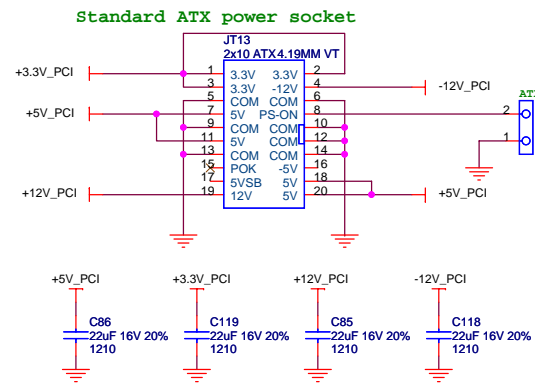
Standard ATX power socket

JT13
2x10 ATX4.19MM VT

+3.3V_PCI
+5V_PCI
+12V_PCI

1 3.3V 3.3V 2
3 3.3V -12V 4
5 COM COM 6
7 5V PS-ON 8
9 COM COM 10
11 5V COM 12
13 COM COM 14
15 POK -5V 16
17 5VSB 5V 18
19 12V 5V 20

-12V_PCI
+5V_PCI

AT
2
1

+5V_PCI
C86
22uF 16V 20%
1210

+3.3V_PCI
C119
22uF 16V 20%
1210

+12V_PCI
C85
22uF 16V 20%
1210

-12V_PCI
C118
22uF 16V 20%
1210